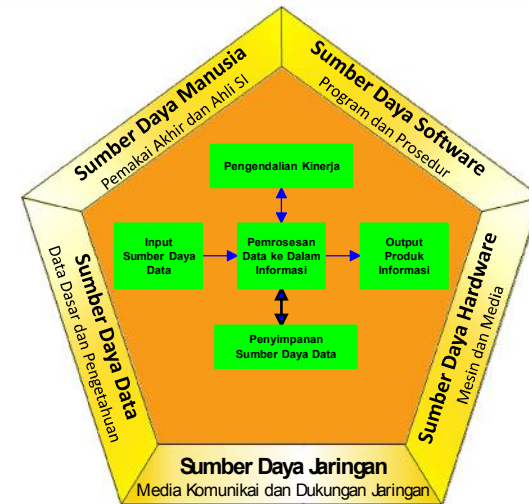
Sumber Daya Manusia
Pemakai Akhir dan Ahli SI

Sumber Daya Software
Program dan Prosedur

Pengendalian Kinerja

Input Sumber Daya Data

Pemrosesan Data ke Dalam Informasi

Output Produk Informasi

Penyimpanan Sumber Daya Data

Sumber Daya Data
Data Dasar dan Pengetahuan

Sumber Daya Hardware
Mesin dan Media

Sumber Daya Jaringan
Media Komunikai dan Dukungan Jaringan